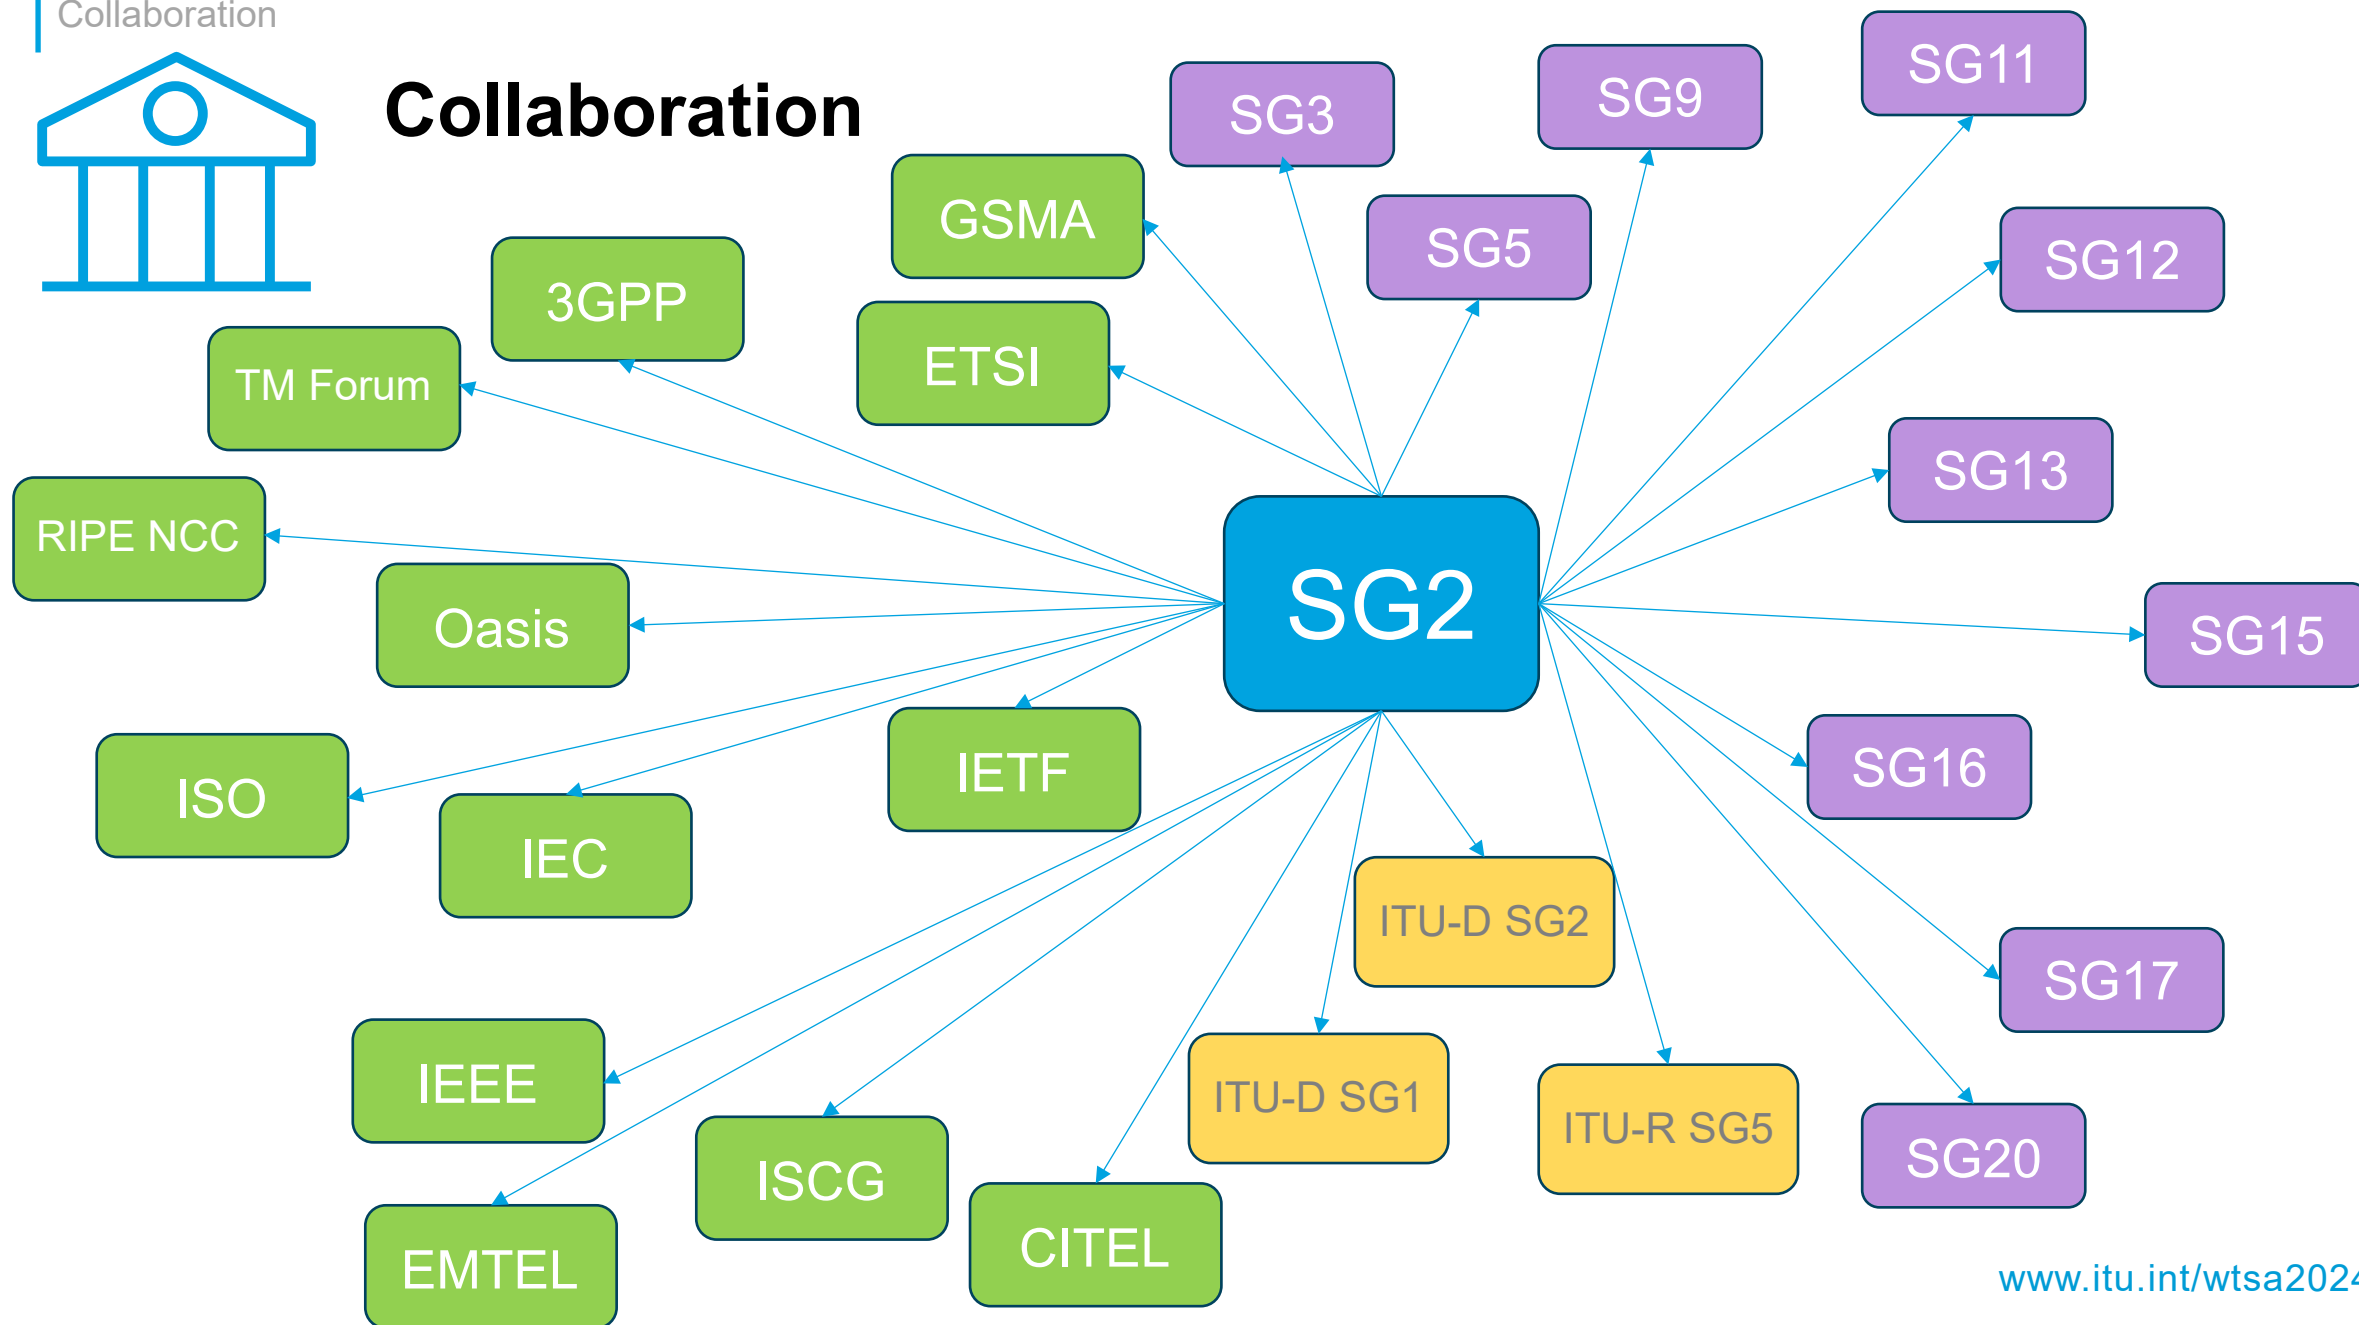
Collaboration

Collaboration

SG3
SG9
SG11
GSMA
SG5
SG12
3GPP
ETSI
TM Forum
SG13
RIPE NCC
SG2
Oasis
SG15
IETF
SG16
ISO
IEC
ITU-D SG2
SG17
IEEE
ITU-D SG1
ITU-R SG5
ISCG
SG20
CITEL
EMTEL

www.itu.int/wtsa202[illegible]